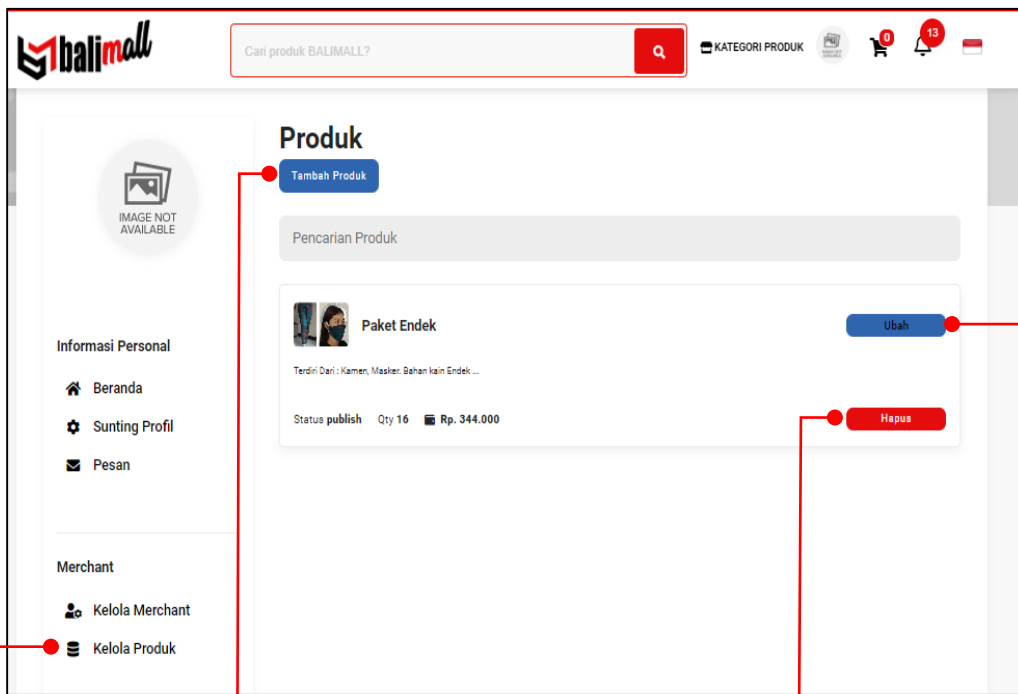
balimall

Cari produk BALIMALL?

KATEGORI PRODUK

0

13

IMAGE NOT AVAILABLE

Informasi Personal

Beranda

Sunting Profil

Pesan

Merchant

Kelola Merchant

Kelola Produk

Produk

Tambah Produk

Pencarian Produk

Paket Endek

Ubah

Terdiri Dari : Kamen, Masker. Bahan kain Endek ...

Status publish Qty 16 Rp. 344.000

Hapus